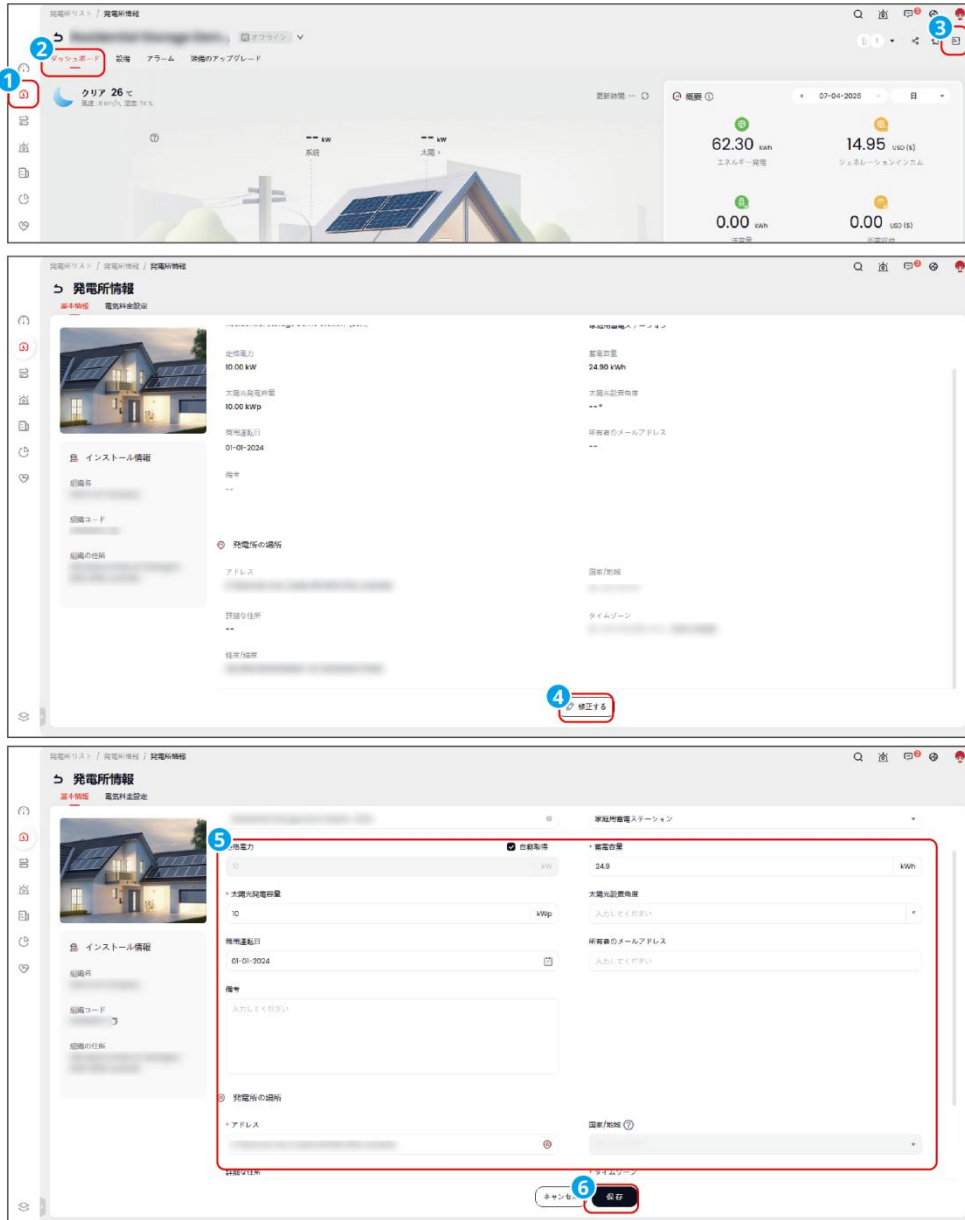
発電所リスト / 発電所情報

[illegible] オフライン

2 ダッシュボード 設備 アラーム 設備のアップグレード

3

1

クリア 26 ℃
風速 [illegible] 湿度 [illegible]

更新時間 -- 

-- kW
系統

-- kW
太陽

概要

07-04-2026 日

62.30 kWh
エネルギー発電

14.95 USD ($)
ジェネレーションインカム

0.00 kWh

0.00 USD ($)

発電所リスト / 発電所情報 / 発電所情報

発電所情報

基本情報 電気料金設定

定格電力
10.00 kW

蓄電容量
24.90 kWh

太陽光発電容量
10.00 kWp

太陽光設置角度
-- °

商用運転日
01-01-2024

所有者のメールアドレス
--

備考
--

インストール情報

組織名

組織コード

組織の住所

発電所の場所

アドレス

国家/地域

詳細な住所
--

タイムゾーン

経度/緯度

4 修正する

発電所リスト / 発電所情報 / 発電所情報

発電所情報

基本情報 電気料金設定

家庭用蓄電ステーション

5

定格電力
自動取得
10 kW

* 蓄電容量
24.9 kWh

* 太陽光発電容量
10 kWp

太陽光設置角度
入力してください °

商用運転日
01-01-2024

所有者のメールアドレス
入力してください

備考
入力してください

インストール情報

組織名

組織コード

組織の住所

発電所の場所

* アドレス

国家/地域

詳細な住所

* タイムゾーン

キャンセル

6 保存